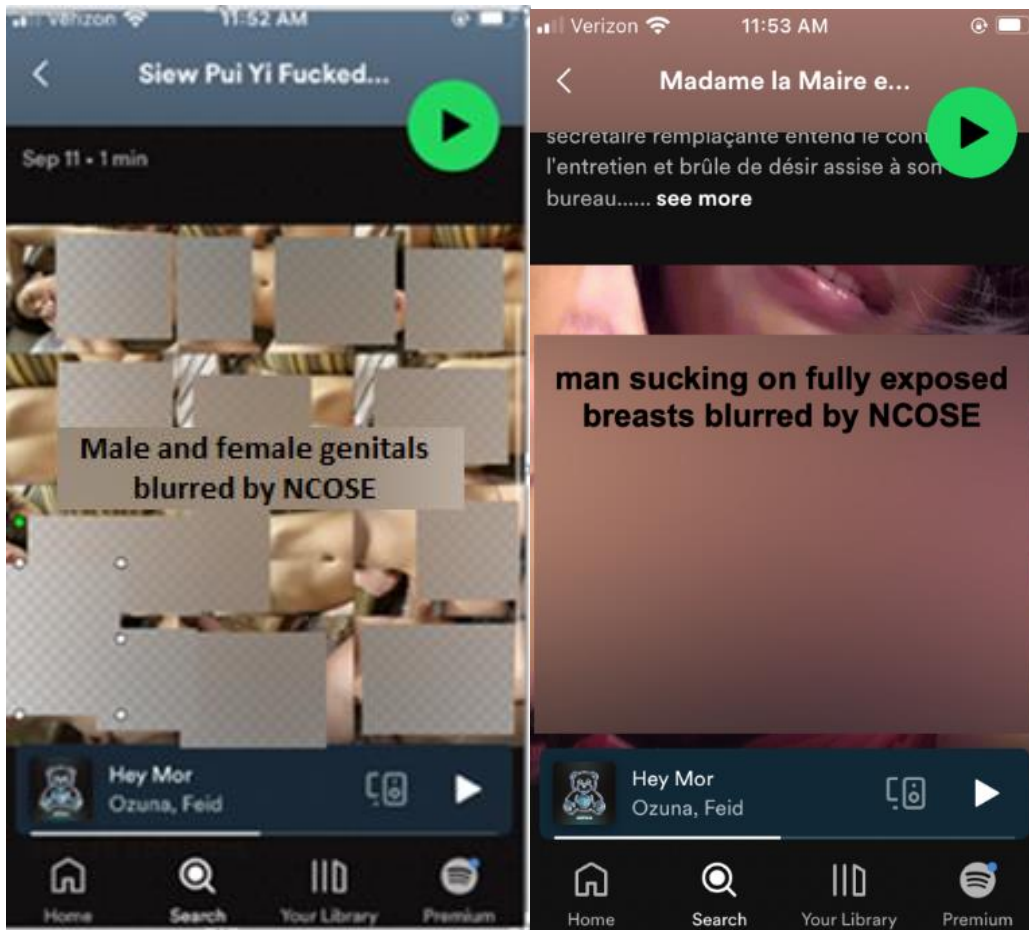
Verizon 11:52 AM

Siew Pui Yi Fucked...

Sep 11 • 1 min

Male and female genitals blurred by NCOSE

Hey Mor
Ozuna, Feid

Home Search Your Library Premium

Verizon 11:53 AM

Madame la Maire e...

secrétaire remplaçante entend le con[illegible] l'entretien et brûle de désir assise à son bureau...... see more

man sucking on fully exposed breasts blurred by NCOSE

Hey Mor
Ozuna, Feid

Home Search Your Library Premium